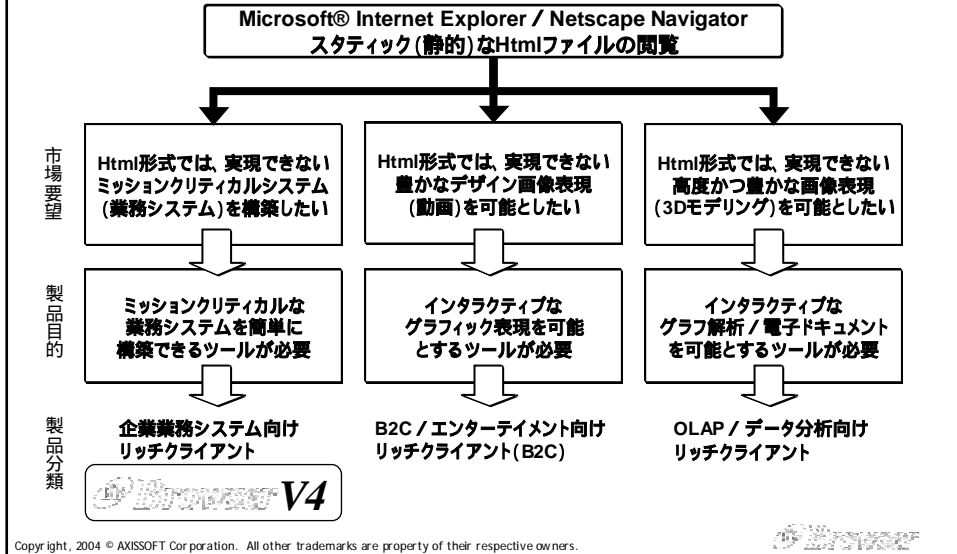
Microsoft® Internet Explorer / Netscape Navigator
スタティック(静的)なHtmlファイルの閲覧

市場要望

Html形式では、実現できない ミッションクリティカルシステム (業務システム)を構築したい

Html形式では、実現できない 豊かなデザイン画像表現 (動画)を可能としたい

Html形式では、実現できない 高度かつ豊かな画像表現 (3Dモデリング)を可能としたい

製品目的

ミッションクリティカルな 業務システムを簡単に 構築できるツールが必要

インタラクティブな グラフィック表現を可能 とするツールが必要

インタラクティブな グラフ解析 / 電子ドキュメント を可能とするツールが必要

製品分類

企業業務システム向け リッチクライアント

B2C / エンターテイメント向け リッチクライアント(B2C)

OLAP / データ分析向け リッチクライアント

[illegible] V4

Copyright, 2004 © AXISSOFT Corporation. All other trademarks are property of their respective owners.

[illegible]